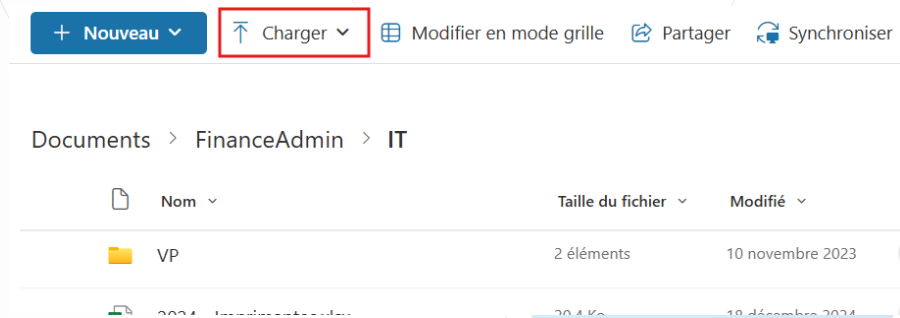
+ Nouveau ⌄ Charger ⌄ Modifier en mode grille Partager Synchroniser

Documents > FinanceAdmin > IT

| | Nom ⌄ | Taille du fichier ⌄ | Modifié ⌄ |
|---|---|---|---|
| | VP | 2 éléments | 10 novembre 2023 |
| | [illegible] | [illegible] | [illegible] |